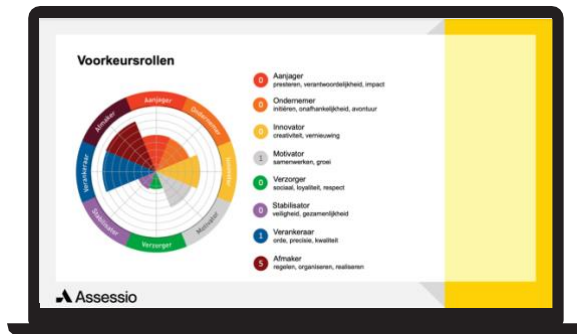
Voorkeursrollen

Aanjager
Ondernemer
Innovator
Motivator
Verzorger
Stabilisator
Verankeraar
Afmaker

0 Aanjager
presteren, verantwoordelijkheid, impact

0 Ondernemer
initiëren, onafhankelijkheid, avontuur

0 Innovator
creativiteit, vernieuwing

1 Motivator
samenwerken, groei

0 Verzorger
sociaal, loyaliteit, respect

0 Stabilisator
veiligheid, gezamenlijkheid

1 Verankeraar
orde, precisie, kwaliteit

5 Afmaker
regelen, organiseren, realiseren

Assessio